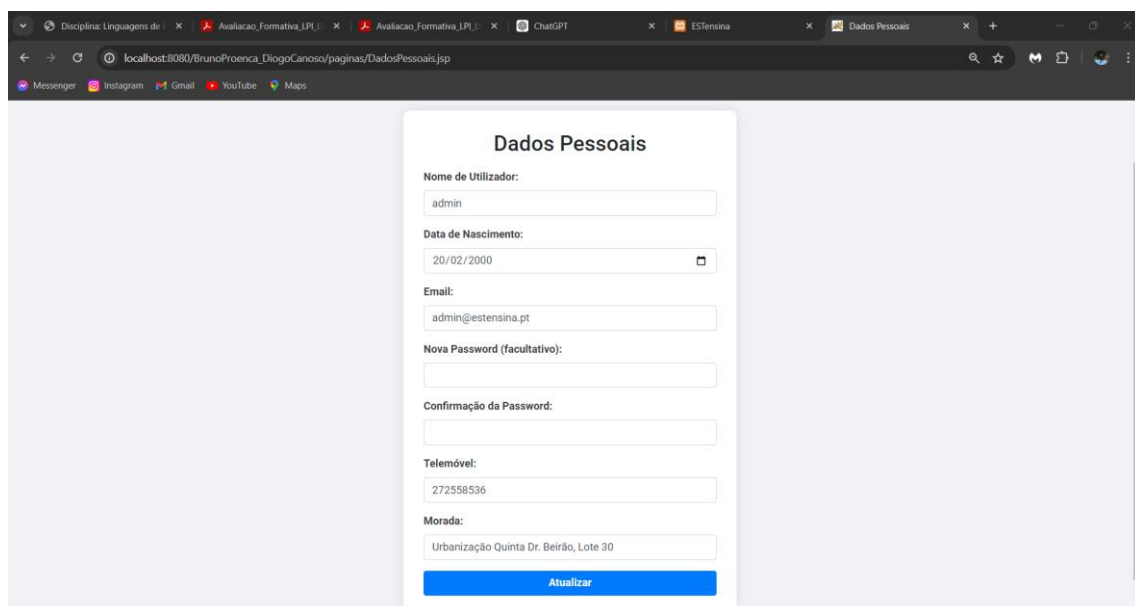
Disciplina: Linguagens de | × Avaliacao_Formativa_LPI_I × Avaliacao_Formativa_LPI_I × ChatGPT × ESTensina × Dados Pessoais × +

localhost:8080/BrunoProenca_DiogoCanoso/paginas/DadosPessoais.jsp

Messenger Instagram Gmail YouTube Maps

Dados Pessoais

Nome de Utilizador:

admin

Data de Nascimento:

20/02/2000

Email:

admin@estensina.pt

Nova Password (facultativo):

Confirmação da Password:

Telemóvel:

272558536

Morada:

Urbanização Quinta Dr. Beirão, Lote 30

Atualizar